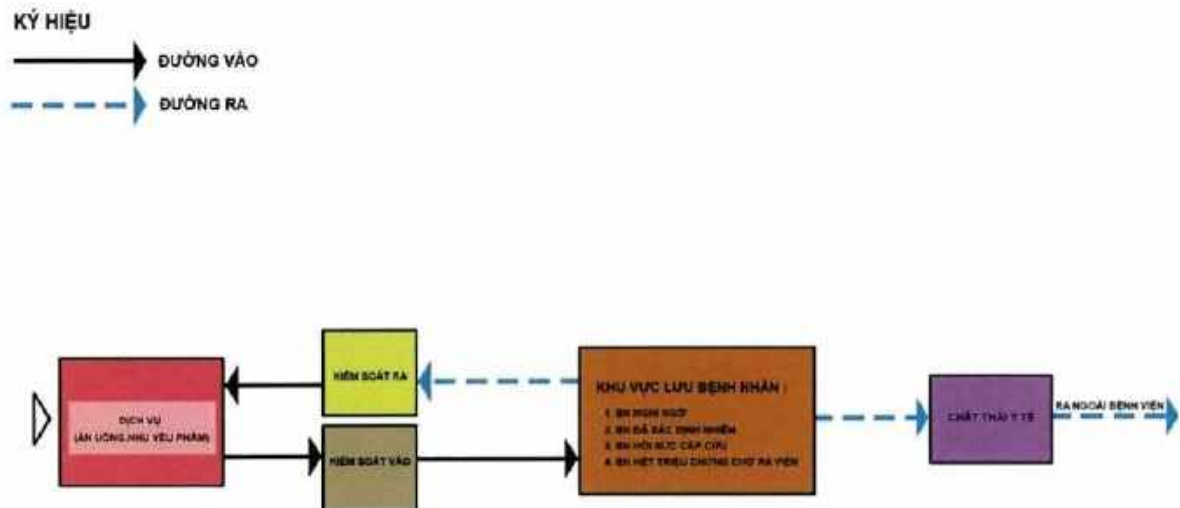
KÝ HIỆU

ĐƯỜNG VÀO

ĐƯỜNG RA

DỊCH VỤ
(ĂN UỐNG,NHU YẾU PHẨM)

KIỂM SOÁT RA

KIỂM SOÁT VÀO

KHU VỰC LƯU BỆNH NHÂN :
1. BN NGHI NGỜ
2. BN ĐÃ XÁC ĐỊNH NHIỄM
3. BN HỒI SỨC CẤP CỨU
4. BN HẾT TRIỆU CHỨNG CHỜ RA VIỆN

CHẤT THẢI Y TẾ

RA NGOÀI BỆNH VIỆN